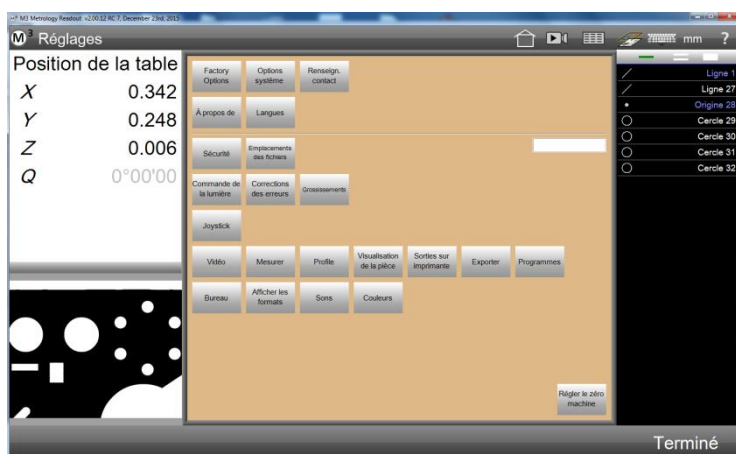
M3 Metrology Readout v2.00.12 RC 7, December 23rd, 2015

M3 Réglages

mm ?

Position de la table

| X | 0.342 |
|---|---|
| Y | 0.248 |
| Z | 0.006 |
| Q | 0°00'00 |

Factory Options
Options système
Renseign. contact
À propos de
Langues

Sécurité
Emplacements des fichiers
Commande de la lumière
Corrections des erreurs
Grossissements
Joystick

Vidéo
Mesurer
Profile
Visualisation de la pièce
Sorties sur imprimante
Exporter
Programmes
Bureau
Afficher les formats
Sons
Couleurs

Régler le zéro machine

Ligne 1
Ligne 27
Origine 28
Cercle 29
Cercle 30
Cercle 31
Cercle 32

Terminé